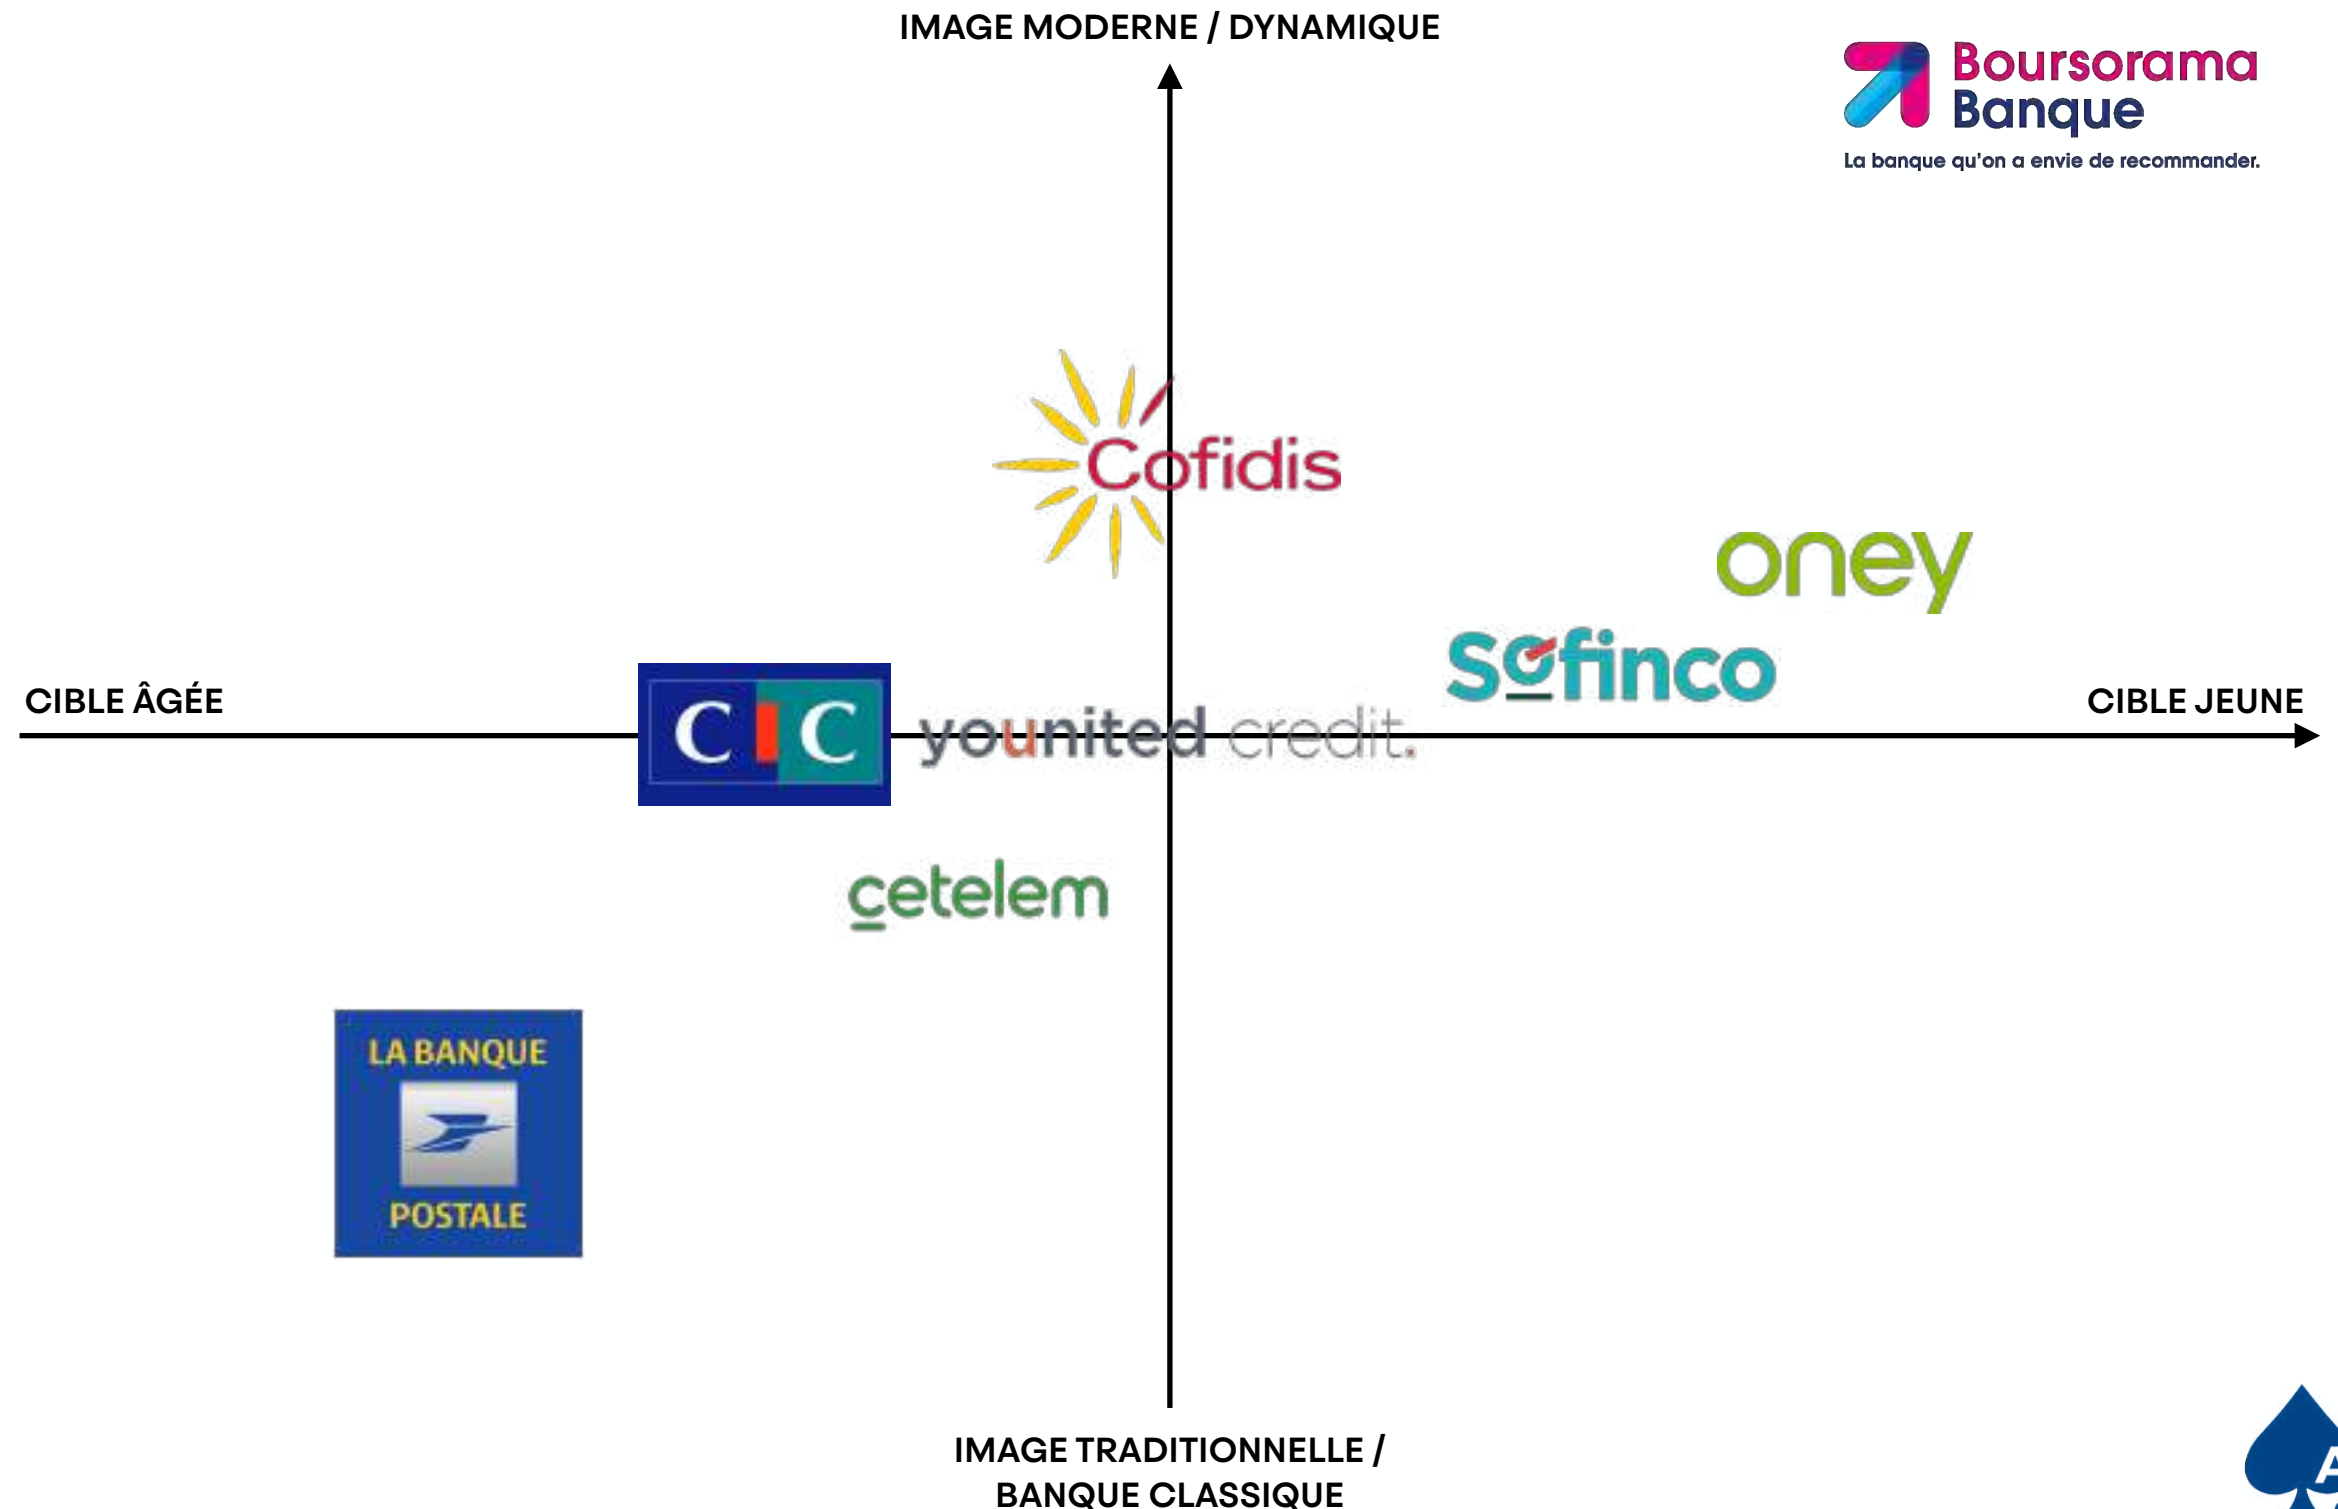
IMAGE MODERNE / DYNAMIQUE

Boursorama Banque

La banque qu'on a envie de recommander.

Cofidis

oney

Sofinco

CIBLE ÂGÉE

CIC

younited credit.

CIBLE JEUNE

cetelem

LA BANQUE POSTALE

IMAGE TRADITIONNELLE / BANQUE CLASSIQUE